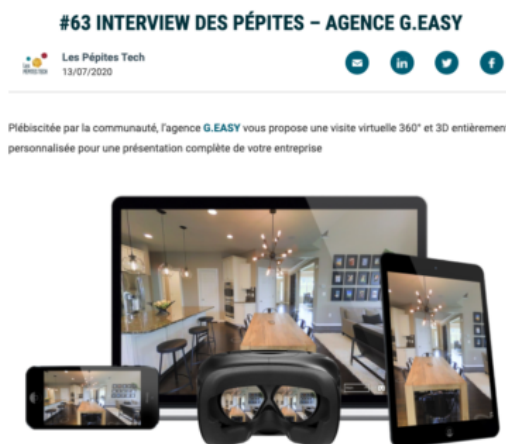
#63 INTERVIEW DES PÉPITES – AGENCE G.EASY

LES PÉPITES TECH

Les Pépites Tech
13/07/2020

Plébiscitée par la communauté, l'agence G.EASY vous propose une visite virtuelle 360° et 3D entièremen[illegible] personnalisée pour une présentation complète de votre entreprise